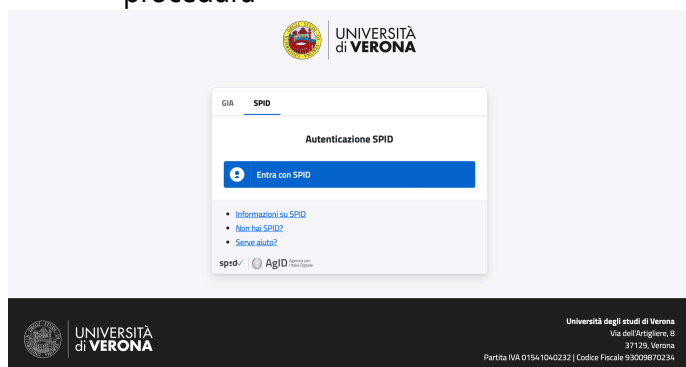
procedura

UNIVERSITÀ di VERONA

GIA SPID

Autenticazione SPID

Entra con SPID

- Informazioni su SPID
- Non hai SPID?
- Serve aiuto?

spid AgID Agenzia per l'Italia Digitale

UNIVERSITÀ di VERONA

Università degli studi di Verona
Via dell'Artigliere, 8
37129, Verona
Partita IVA 01541040232 | Codice Fiscale 93009870234